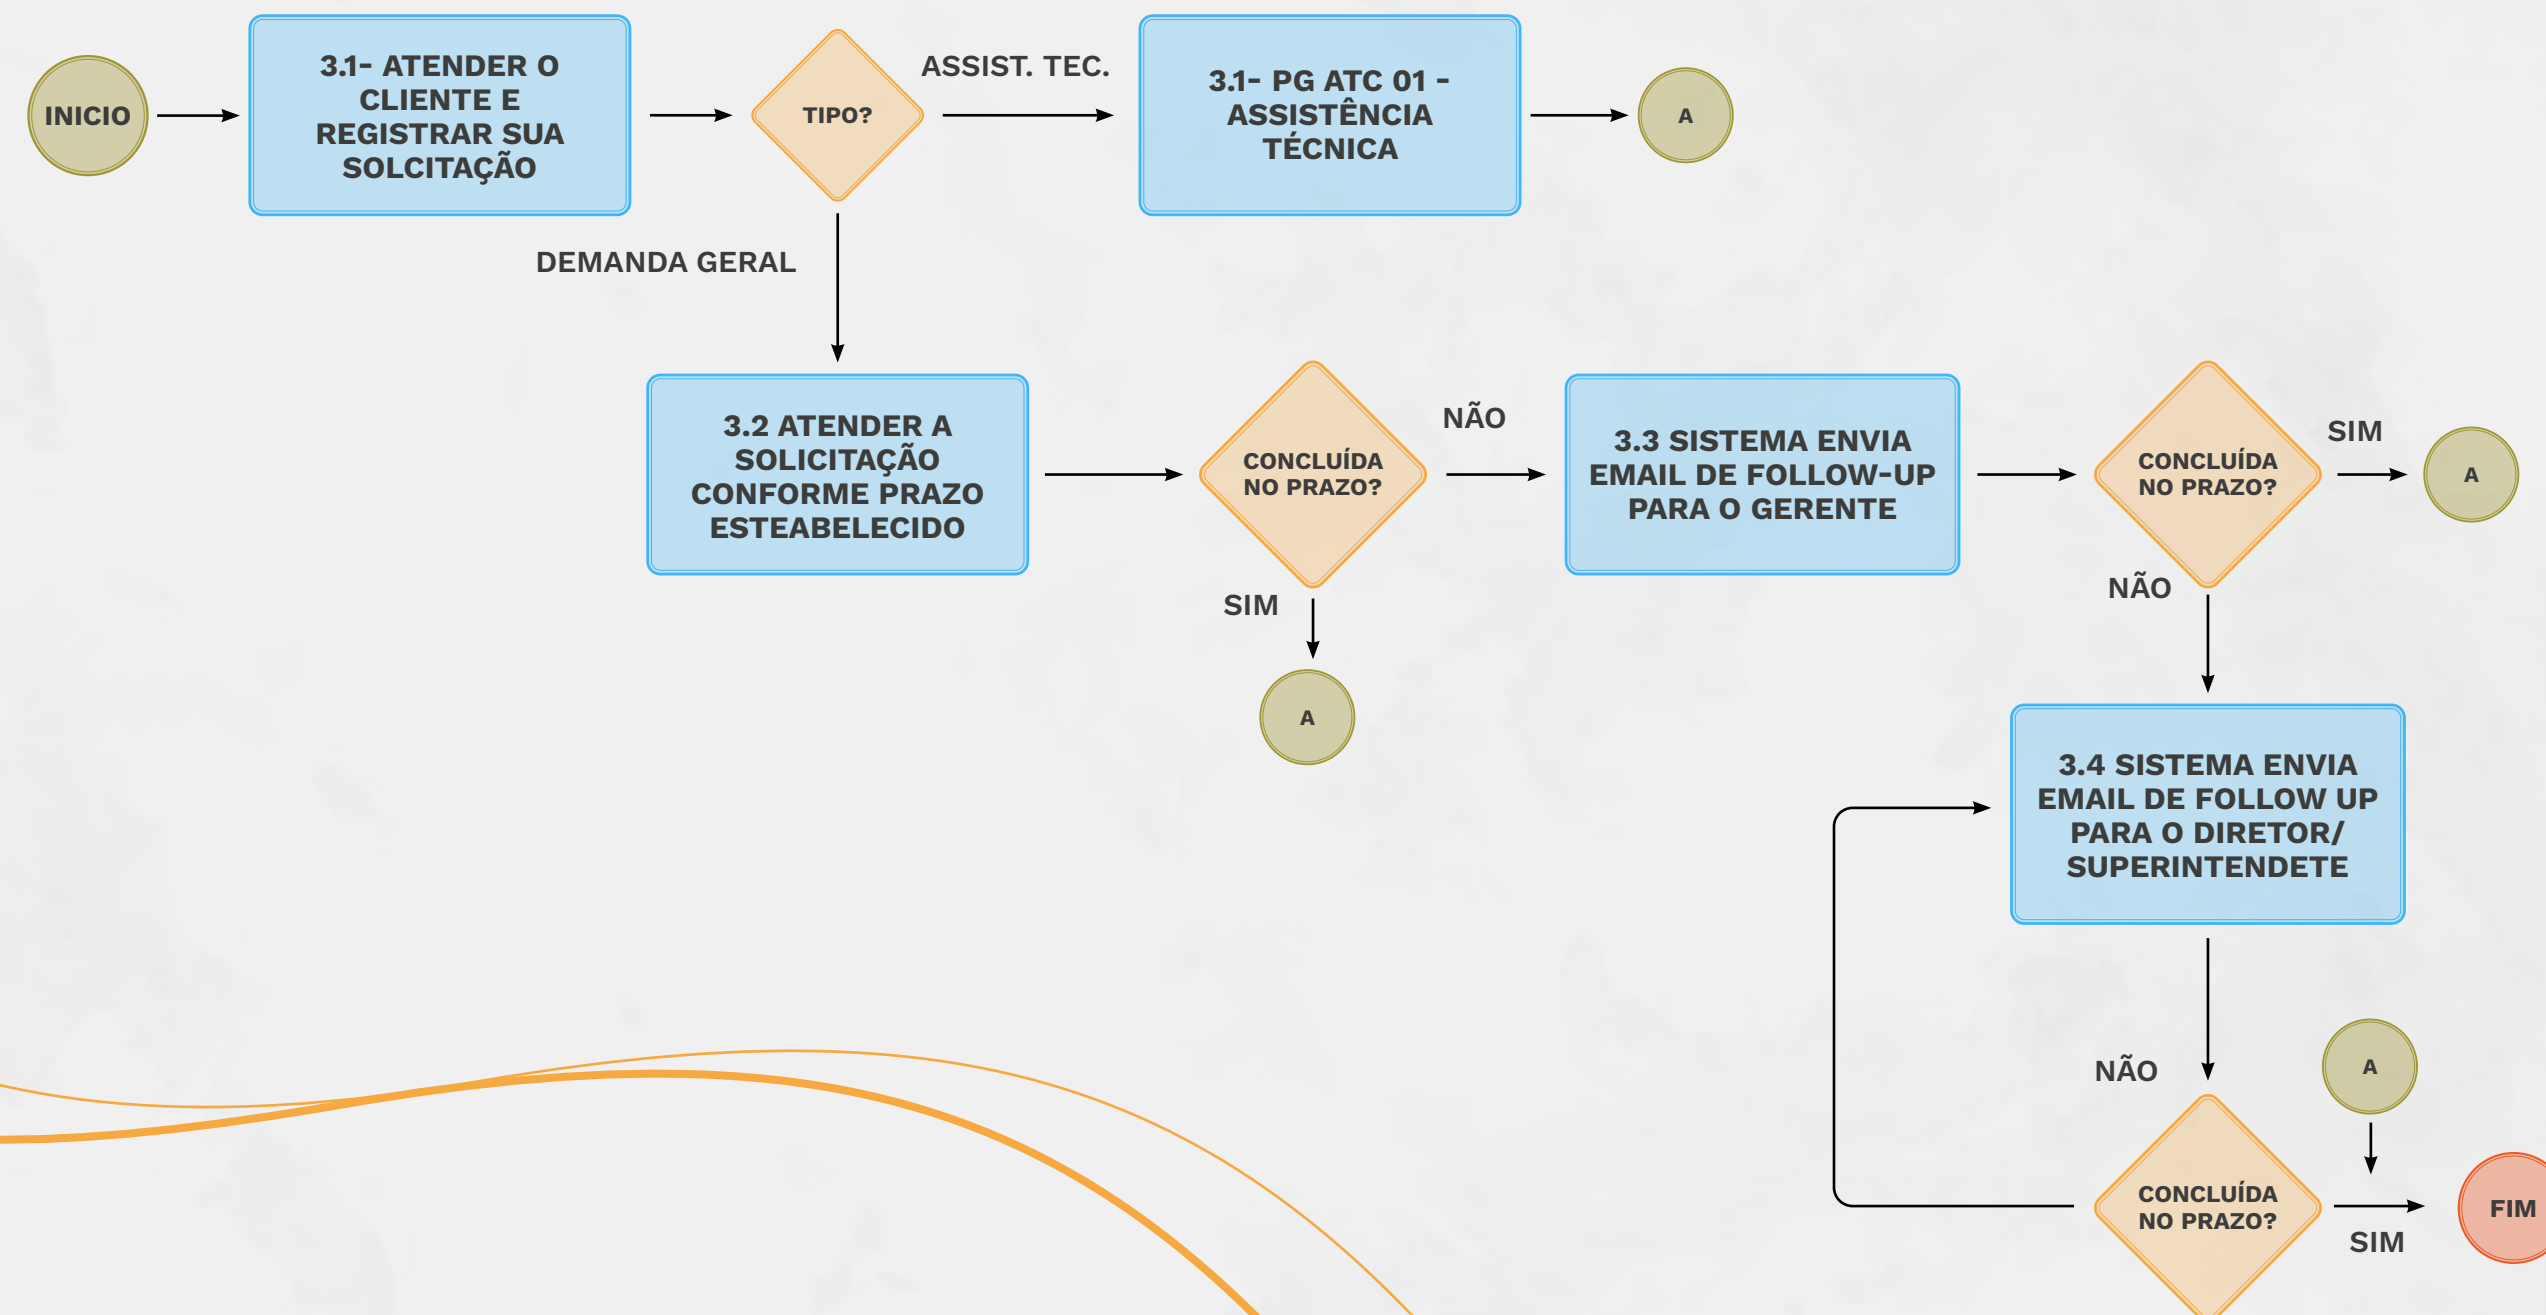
INICIO

3.1- ATENDER O CLIENTE E REGISTRAR SUA SOLCITAÇÃO

TIPO?

ASSIST. TEC.

3.1- PG ATC 01 - ASSISTÊNCIA TÉCNICA

A

DEMANDA GERAL

3.2 ATENDER A SOLICITAÇÃO CONFORME PRAZO ESTEABELECIDO

CONCLUÍDA NO PRAZO?

NÃO

3.3 SISTEMA ENVIA EMAIL DE FOLLOW-UP PARA O GERENTE

CONCLUÍDA NO PRAZO?

SIM

A

SIM

A

NÃO

3.4 SISTEMA ENVIA EMAIL DE FOLLOW UP PARA O DIRETOR/ SUPERINTENDETE

NÃO

A

CONCLUÍDA NO PRAZO?

FIM

SIM